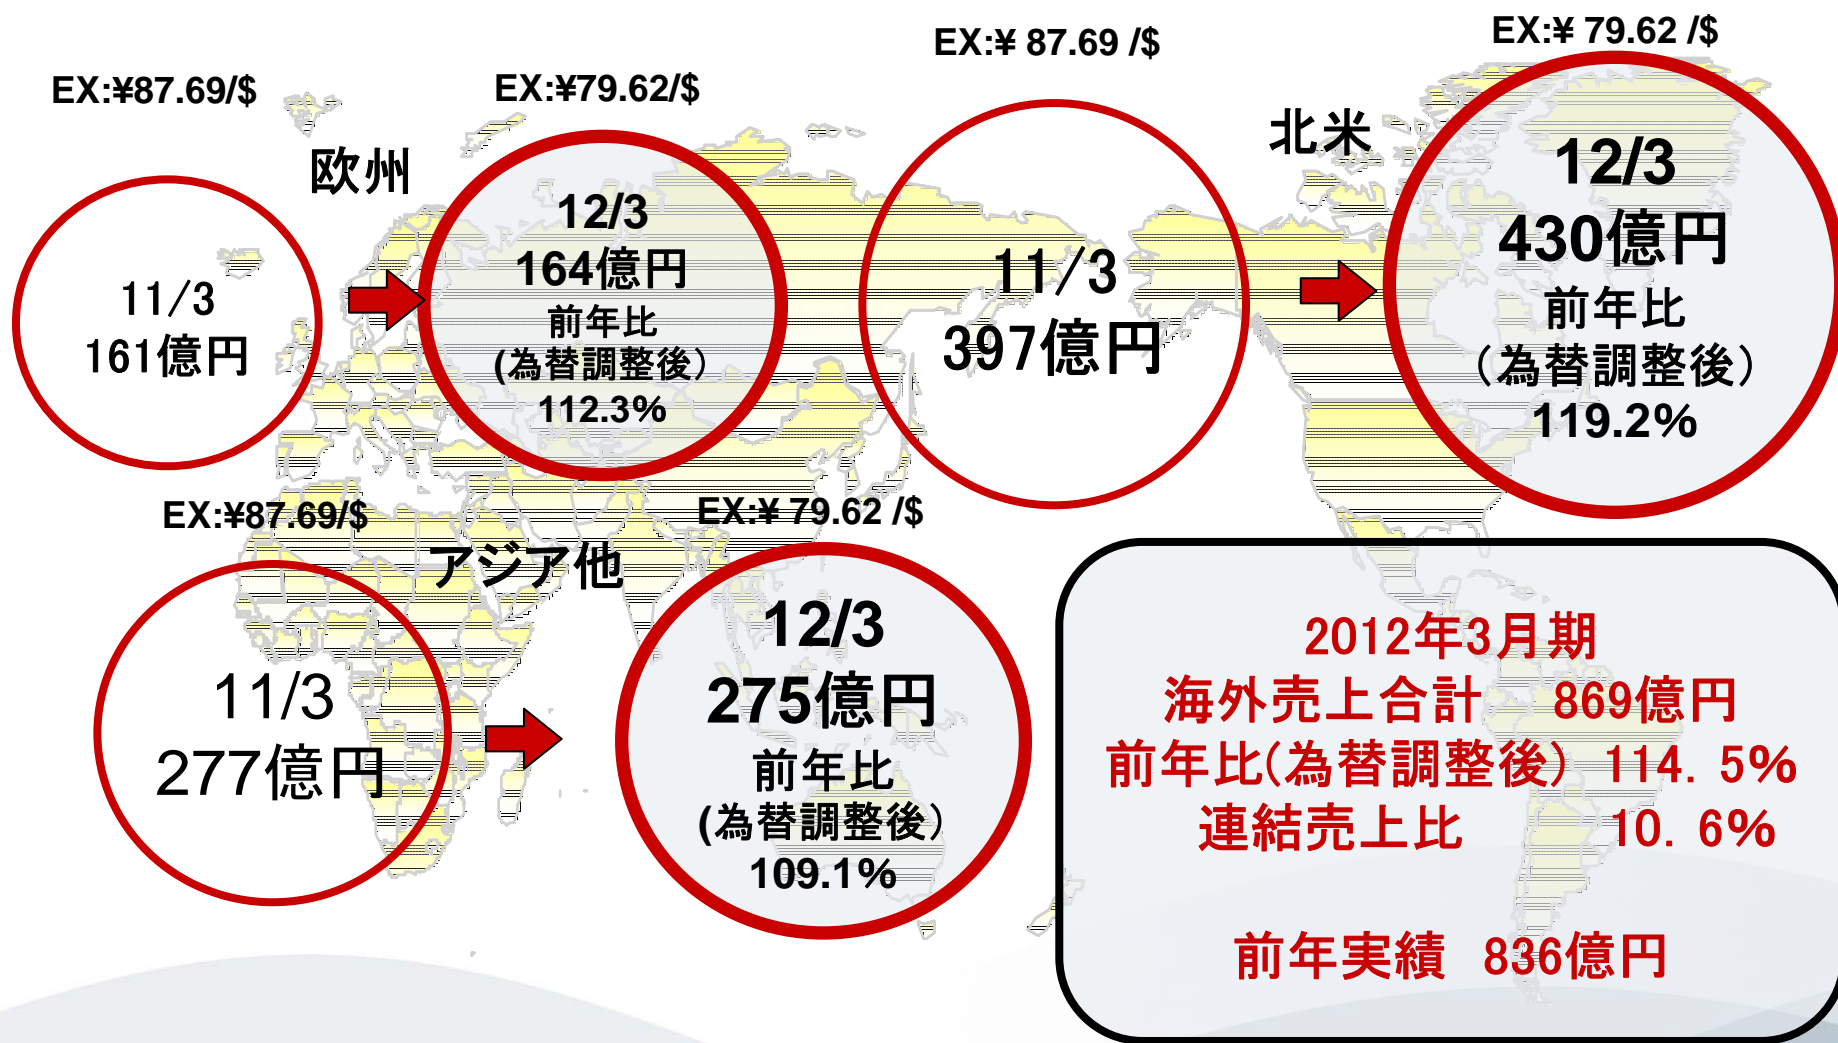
EX:¥87.69/$

欧州

11/3
161億円

EX:¥79.62/$

12/3
164億円
前年比
(為替調整後)
112.3%

EX:¥ 87.69 /$

11/3
397億円

EX:¥ 79.62 /$

北米

12/3
430億円
前年比
（為替調整後）
119.2%

EX:¥87.69/$

アジア他

11/3
277億円

EX:¥ 79.62 /$

12/3
275億円
前年比
(為替調整後)
109.1%

2012年3月期
海外売上合計　869億円
前年比(為替調整後)　114. 5%
連結売上比　10. 6%

前年実績　836億円